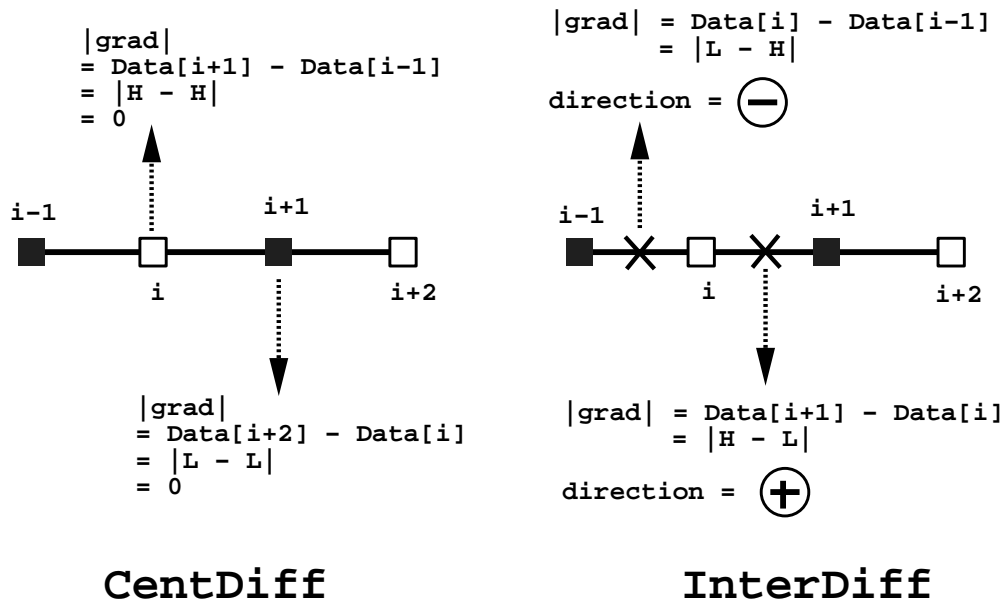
|grad|
= Data[i+1] – Data[i–1]
= |H – H|
= 0

i–1

i+1

i

i+2

|grad|
= Data[i+2] – Data[i]
= |L – L|
= 0

CentDiff

|grad| = Data[i] – Data[i–1]
= |L – H|

direction = −

i–1

i+1

i

i+2

|grad| = Data[i+1] – Data[i]
= |H – L|

direction = +

InterDiff